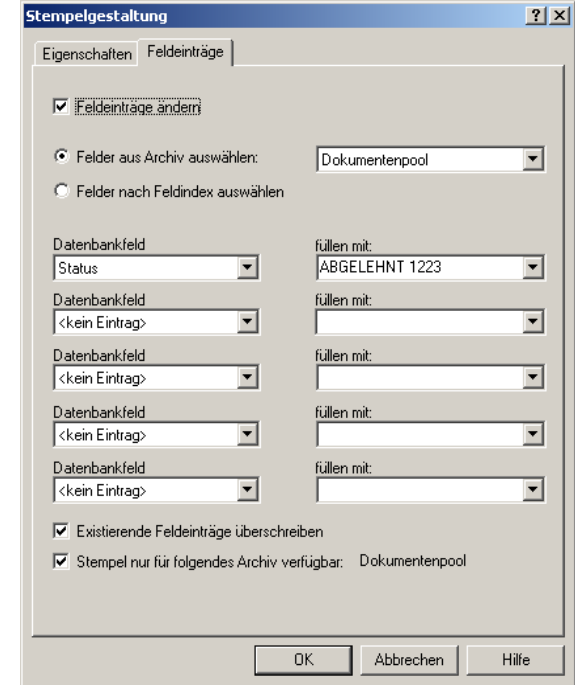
Stempelgestaltung ? X

Eigenschaften Feldeinträge

Feldeinträge ändern

Felder aus Archiv auswählen: Dokumentenpool

Felder nach Feldindex auswählen

Datenbankfeld
Status

füllen mit:
ABGELEHNT 1223

Datenbankfeld
<kein Eintrag>

füllen mit:

Datenbankfeld
<kein Eintrag>

füllen mit:

Datenbankfeld
<kein Eintrag>

füllen mit:

Datenbankfeld
<kein Eintrag>

füllen mit:

Existierende Feldeinträge überschreiben

Stempel nur für folgendes Archiv verfügbar: Dokumentenpool

OK Abbrechen Hilfe